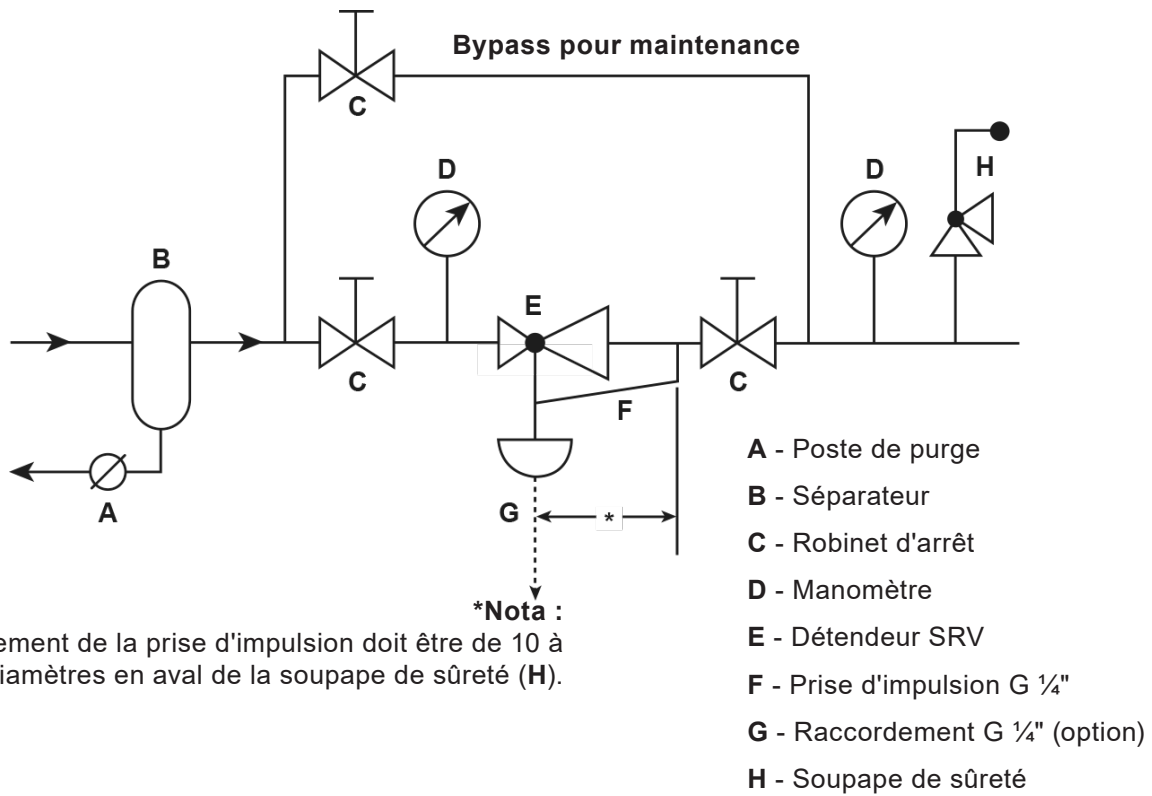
Bypass pour maintenance

C

D

D

H

B

E

C

C

F

A

G

*

*Nota :
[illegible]ement de la prise d'impulsion doit être de 10 à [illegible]iamètres en aval de la soupape de sûreté (H).

A - Poste de purge

B - Séparateur

C - Robinet d'arrêt

D - Manomètre

E - Détendeur SRV

F - Prise d'impulsion G ¼"

G - Raccordement G ¼" (option)

H - Soupape de sûreté